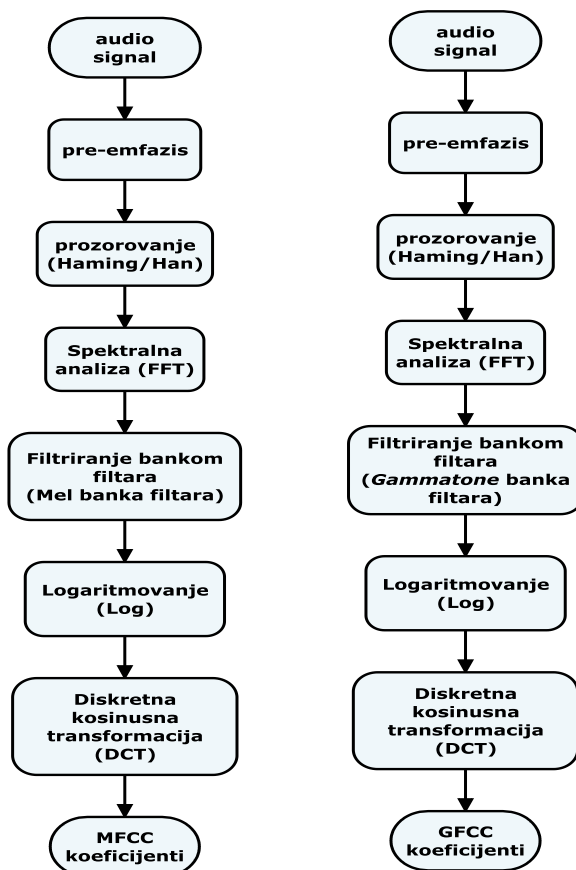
audio signal

pre-emfazis

prozorovanje (Haming/Han)

Spektralna analiza (FFT)

Filtriranje bankom filtara (Mel banka filtara)

Logaritmovanje (Log)

Diskretna kosinusna transformacija (DCT)

MFCC koeficijenti

audio signal

pre-emfazis

prozorovanje (Haming/Han)

Spektralna analiza (FFT)

Filtriranje bankom filtara (Gammatone banka filtara)

Logaritmovanje (Log)

Diskretna kosinusna transformacija (DCT)

GFCC koeficijenti